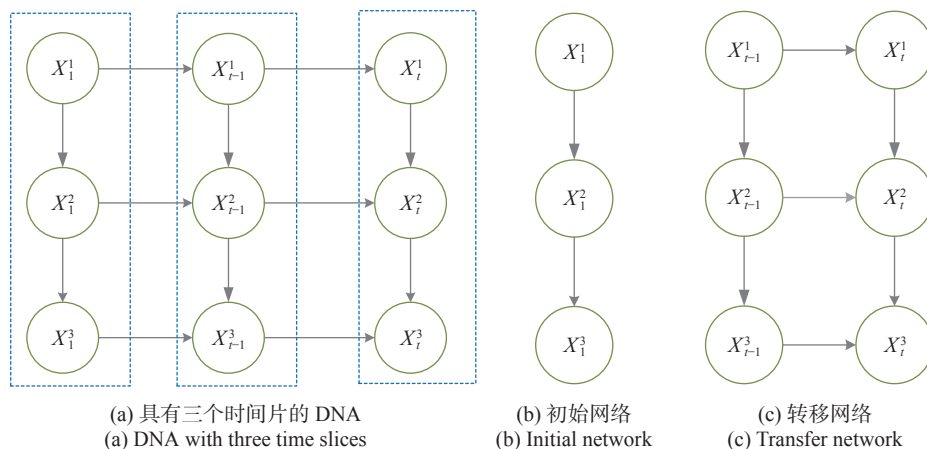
$X_1^1$ $X_{t-1}^1$ $X_t^1$
$X_1^2$ $X_{t-1}^2$ $X_t^2$
$X_1^3$ $X_{t-1}^3$ $X_t^3$

$X_1^1$
$X_1^2$
$X_1^3$

$X_{t-1}^1$ $X_t^1$
$X_{t-1}^2$ $X_t^2$
$X_{t-1}^3$ $X_t^3$

(a) 具有三个时间片的 DNA
(a) DNA with three time slices

(b) 初始网络
(b) Initial network

(c) 转移网络
(c) Transfer network